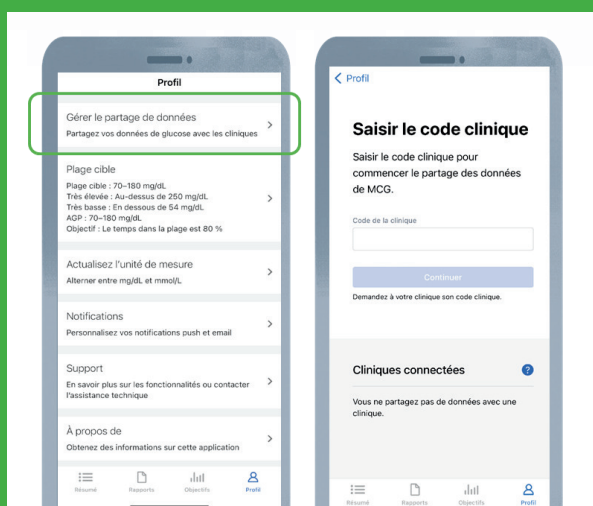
Profil

Gérer le partage de données
Partagez vos données de glucose avec les cliniques

Plage cible
Plage cible : 70–180 mg/dL
Très élevée : Au-dessus de 250 mg/dL
Très basse : En dessous de 54 mg/dL
AGP : 70–180 mg/dL
Objectif : Le temps dans la plage est 80 %

Actualisez l'unité de mesure
Alterner entre mg/dL et mmol/L

Notifications
Personnalisez vos notifications push et email

Support
En savoir plus sur les fonctionnalités ou contacter l'assistance technique

À propos de
Obtenez des informations sur cette application

Résumé Rapports Objectifs Profil

< Profil

Saisir le code clinique

Saisir le code clinique pour commencer le partage des données de MCG.

Code de la clinique

Continuer

Demandez à votre clinique son code clinique.

Cliniques connectées

Vous ne partagez pas de données avec une clinique.

Résumé Rapports Objectifs Profil